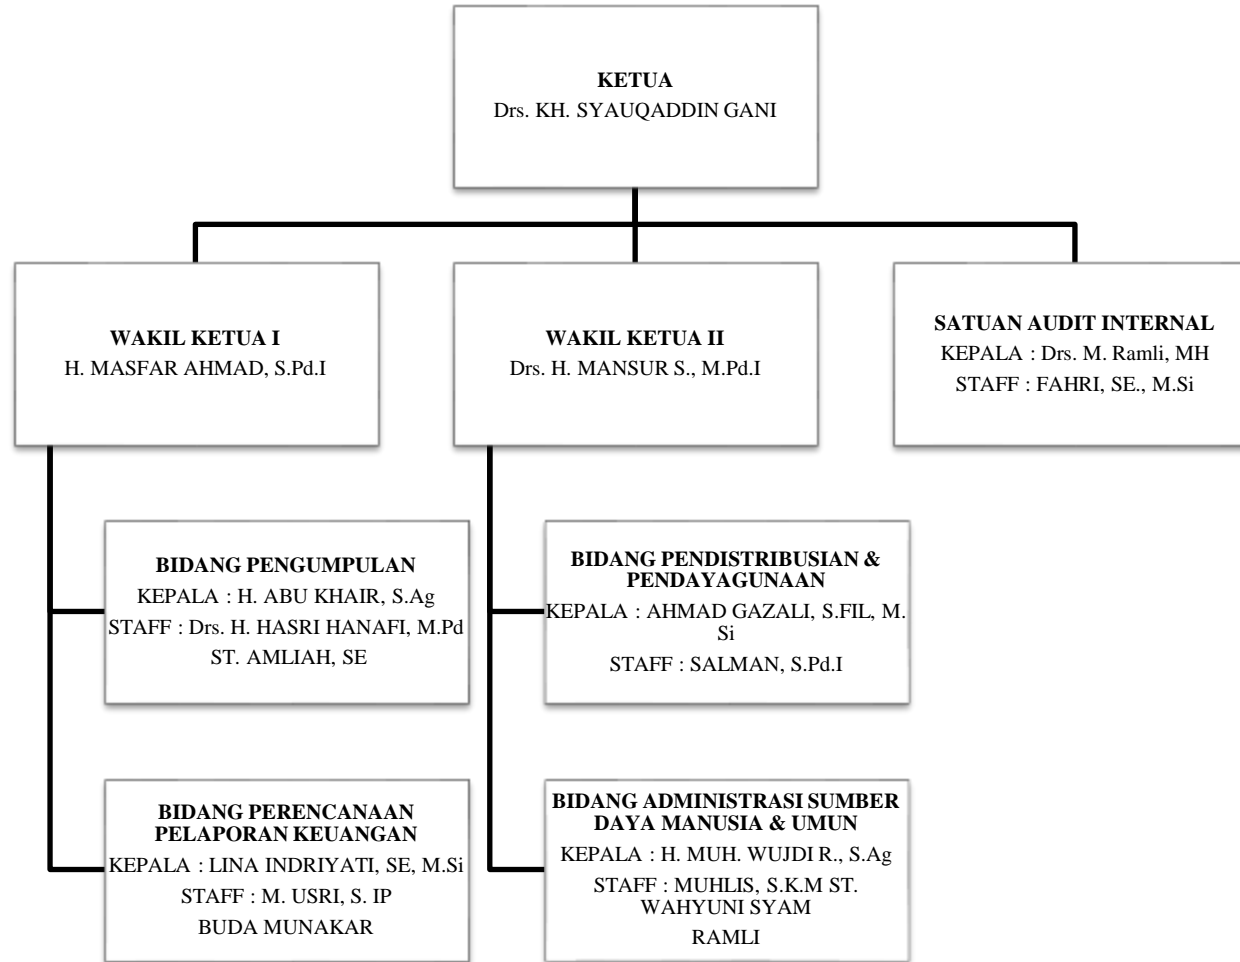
KETUA
Drs. KH. SYAUQADDIN GANI

WAKIL KETUA I
H. MASFAR AHMAD, S.Pd.I

WAKIL KETUA II
Drs. H. MANSUR S., M.Pd.I

SATUAN AUDIT INTERNAL
KEPALA : Drs. M. Ramli, MH
STAFF : FAHRI, SE., M.Si

BIDANG PENGUMPULAN
KEPALA : H. ABU KHAIR, S.Ag
STAFF : Drs. H. HASRI HANAFI, M.Pd
ST. AMLIAH, SE

BIDANG PENDISTRIBUSIAN & PENDAYAGUNAAN
KEPALA : AHMAD GAZALI, S.FIL, M. Si
STAFF : SALMAN, S.Pd.I

BIDANG PERENCANAAN PELAPORAN KEUANGAN
KEPALA : LINA INDRIYATI, SE, M.Si
STAFF : M. USRI, S. IP
BUDA MUNAKAR

BIDANG ADMINISTRASI SUMBER DAYA MANUSIA & UMUN
KEPALA : H. MUH. WUJDI R., S.Ag
STAFF : MUHLIS, S.K.M ST. WAHYUNI SYAM
RAMLI